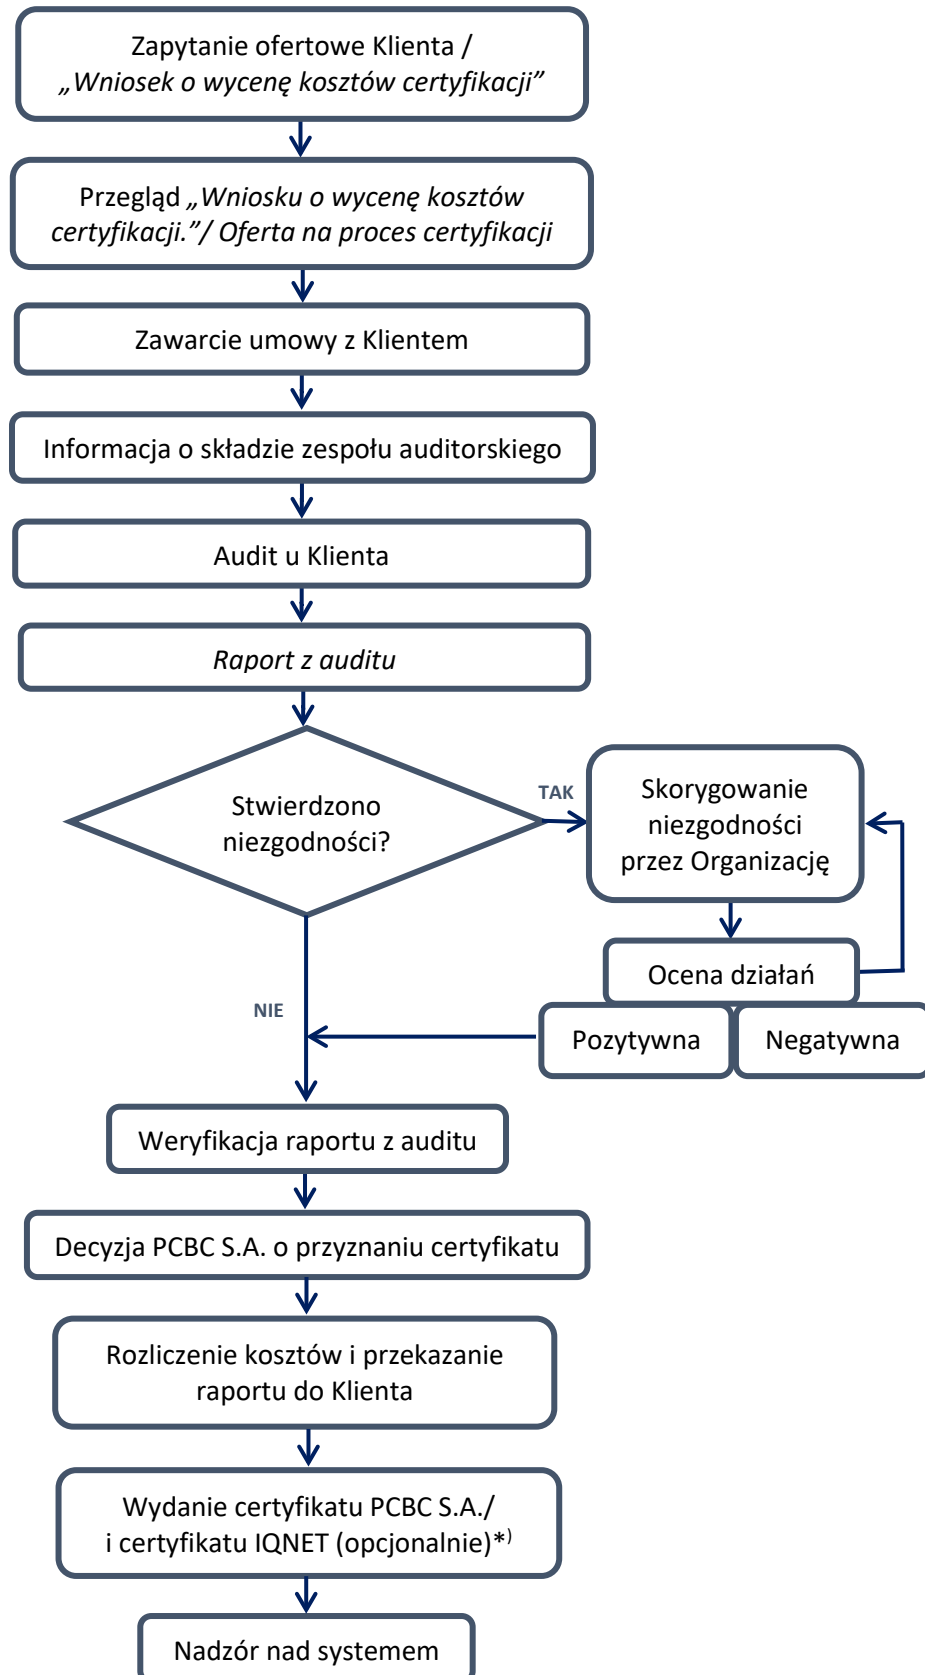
Zapytanie ofertowe Klienta / „Wniosek o wycenę kosztów certyfikacji”

Przegląd „Wniosku o wycenę kosztów certyfikacji.”/ Oferta na proces certyfikacji

Zawarcie umowy z Klientem

Informacja o składzie zespołu auditorskiego

Audit u Klienta

Raport z auditu

Stwierdzono niezgodności?

TAK

Skorygowanie niezgodności przez Organizację

Ocena działań

NIE

Pozytywna

Negatywna

Weryfikacja raportu z auditu

Decyzja PCBC S.A. o przyznaniu certyfikatu

Rozliczenie kosztów i przekazanie raportu do Klienta

Wydanie certyfikatu PCBC S.A./ i certyfikatu IQNET (opcjonalnie)*$^{)}$

Nadzór nad systemem